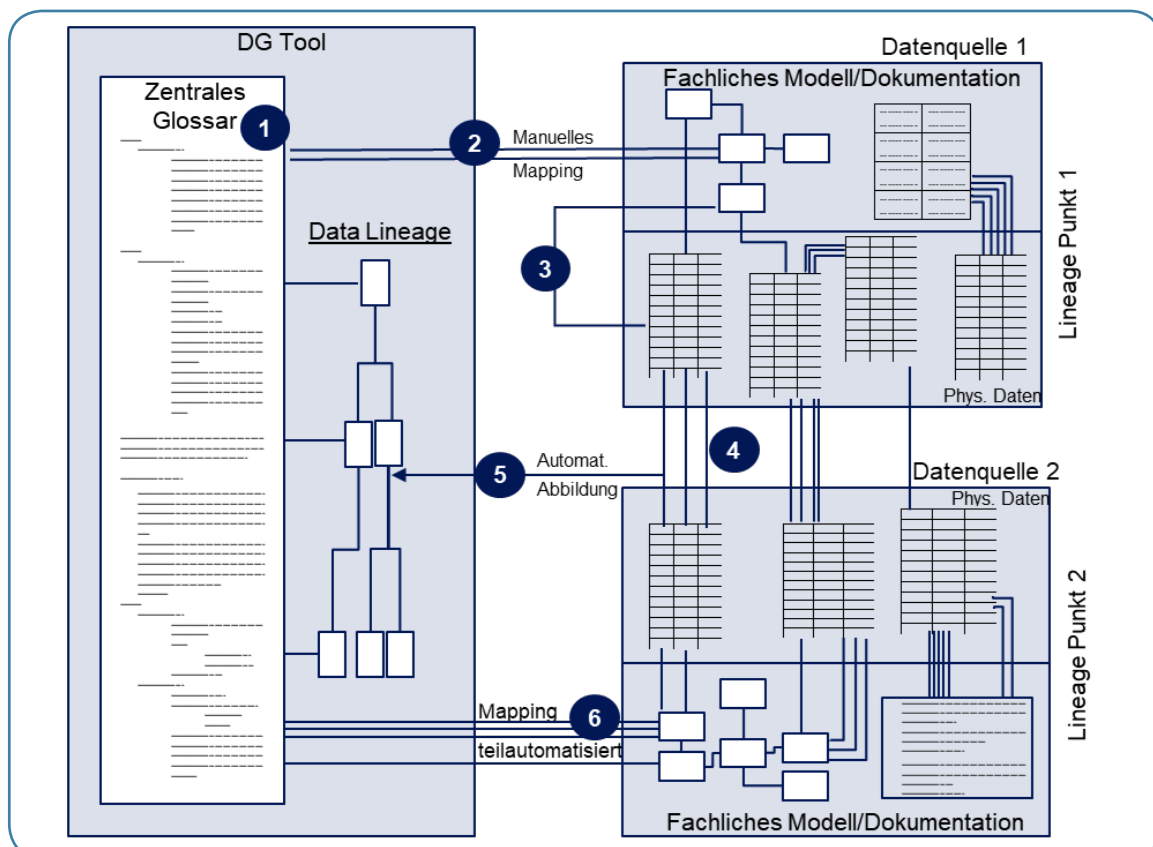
DG Tool

Zentrales Glossar

1

Data Lineage

2

Manuelles Mapping

Datenquelle 1

Fachliches Modell/Dokumentation

3

Lineage Punkt 1

Phys. Daten

4

5

Automat. Abbildung

Datenquelle 2

Phys. Daten

Lineage Punkt 2

6

Mapping teilautomatisiert

Fachliches Modell/Dokumentation